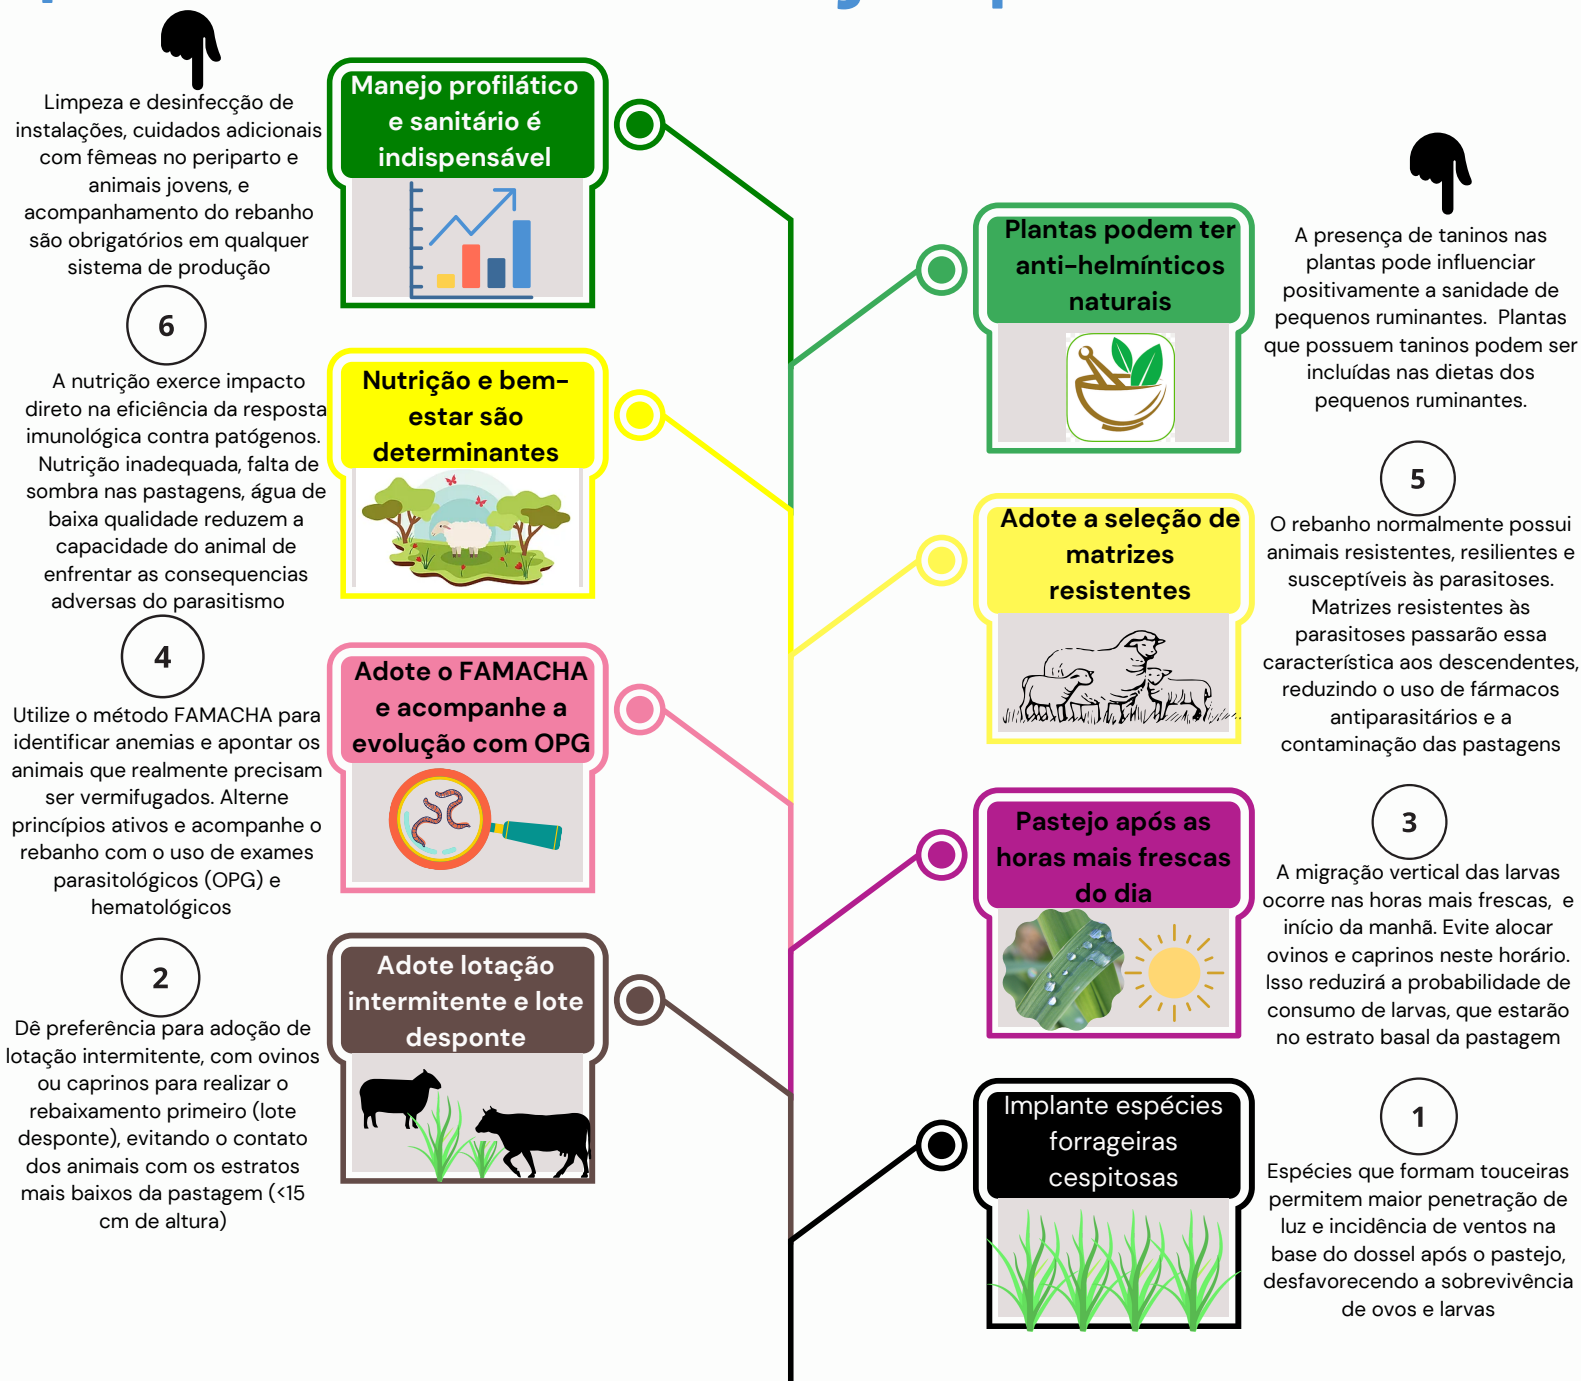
Limpeza e desinfecção de instalações, cuidados adicionais com fêmeas no periparto e animais jovens, e acompanhamento do rebanho são obrigatórios em qualquer sistema de produção

Manejo profilático e sanitário é indispensável

Plantas podem ter anti-helmínticos naturais

A presença de taninos nas plantas pode influenciar positivamente a sanidade de pequenos ruminantes. Plantas que possuem taninos podem ser incluídas nas dietas dos pequenos ruminantes.

6

A nutrição exerce impacto direto na eficiência da resposta imunológica contra patógenos. Nutrição inadequada, falta de sombra nas pastagens, água de baixa qualidade reduzem a capacidade do animal de enfrentar as consequencias adversas do parasitismo

Nutrição e bem-estar são determinantes

5

Adote a seleção de matrizes resistentes

O rebanho normalmente possui animais resistentes, resilientes e susceptíveis às parasitoses. Matrizes resistentes às parasitoses passarão essa característica aos descendentes, reduzindo o uso de fármacos antiparasitários e a contaminação das pastagens

4

Utilize o método FAMACHA para identificar anemias e apontar os animais que realmente precisam ser vermifugados. Alterne princípios ativos e acompanhe o rebanho com o uso de exames parasitológicos (OPG) e hematológicos

Adote o FAMACHA e acompanhe a evolução com OPG

Pastejo após as horas mais frescas do dia

3

A migração vertical das larvas ocorre nas horas mais frescas, e início da manhã. Evite alocar ovinos e caprinos neste horário. Isso reduzirá a probabilidade de consumo de larvas, que estarão no estrato basal da pastagem

2

Dê preferência para adoção de lotação intermitente, com ovinos ou caprinos para realizar o rebaixamento primeiro (lote desponte), evitando o contato dos animais com os estratos mais baixos da pastagem (<15 cm de altura)

Adote lotação intermitente e lote desponte

Implante espécies forrageiras cespitosas

1

Espécies que formam touceiras permitem maior penetração de luz e incidência de ventos na base do dossel após o pastejo, desfavorecendo a sobrevivência de ovos e larvas